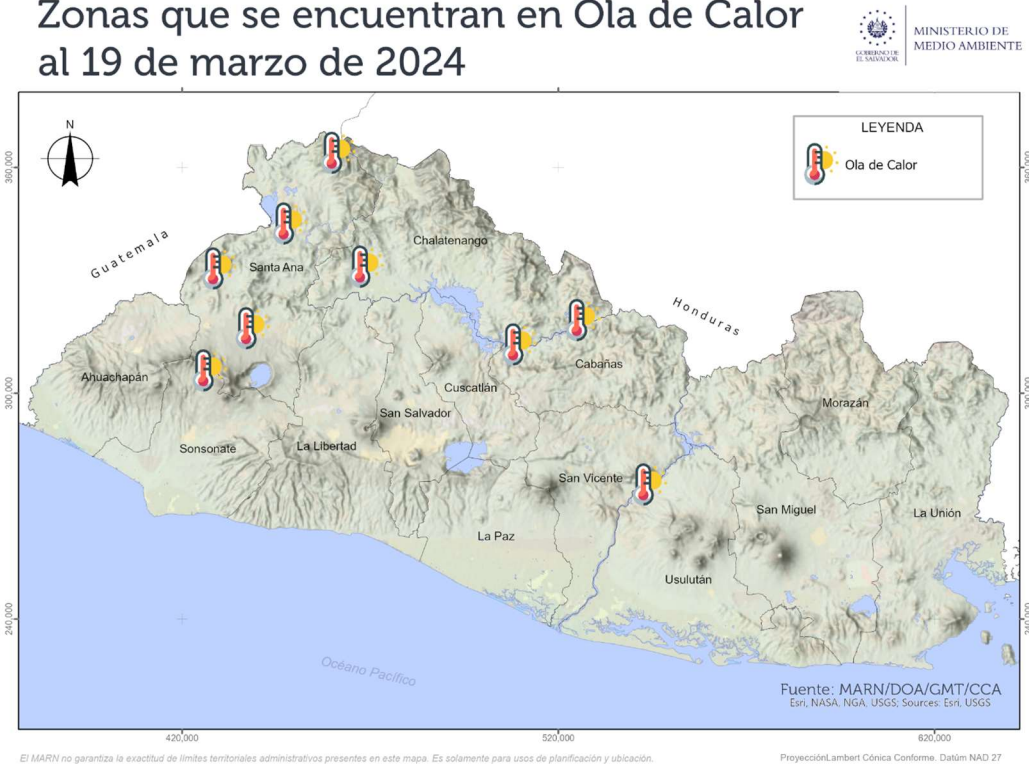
Zonas que se encuentran en Ola de Calor al 19 de marzo de 2024

GOBIERNO DE EL SALVADOR

MINISTERIO DE MEDIO AMBIENTE

N

LEYENDA

Ola de Calor

360,000

300,000

240,000

Guatemala

Honduras

Chalatenango

Santa Ana

Ahuachapán

Cabañas

Cuscatlán

San Salvador

Morazán

Sonsonate

La Libertad

San Vicente

San Miguel

La Unión

La Paz

Usulután

Océano Pacífico

Fuente: MARN/DOA/GMT/CCA
Esri, NASA, NGA, USGS; Sources: Esri, USGS

420,000

520,000

620,000

El MARN no garantiza la exactitud de límites territoriales administrativos presentes en este mapa. Es solamente para usos de planificación y ubicación.

ProyecciónLambert Cónica Conforme. Datúm NAD 27